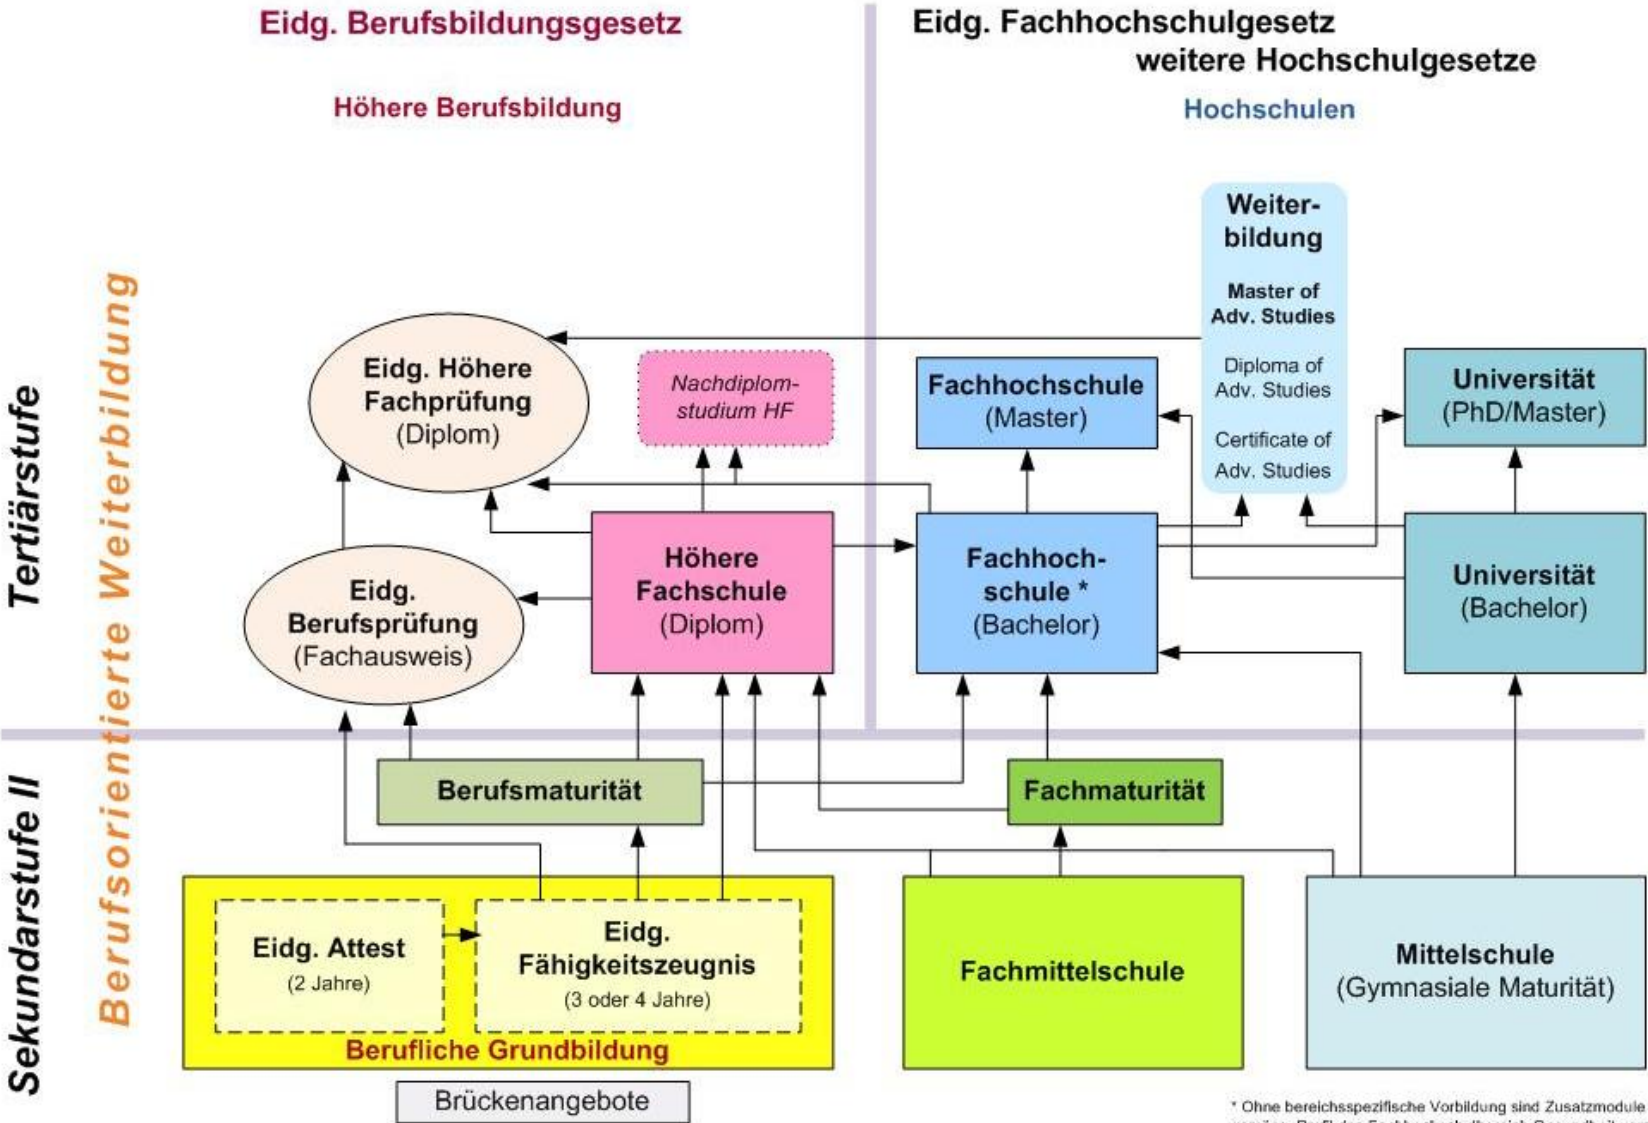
Eidg. Berufsbildungsgesetz

Höhere Berufsbildung

Eidg. Fachhochschulgesetz
weitere Hochschulgesetze

Hochschulen

Tertiärstufe

Berufsorientierte Weiterbildung

Weiterbildung

Master of Adv. Studies

Diploma of Adv. Studies

Certificate of Adv. Studies

Eidg. Höhere Fachprüfung (Diplom)

Nachdiplomstudium HF

Fachhochschule (Master)

Universität (PhD/Master)

Eidg. Berufsprüfung (Fachausweis)

Höhere Fachschule (Diplom)

Fachhochschule * (Bachelor)

Universität (Bachelor)

Sekundarstufe II

Berufsmaturität

Fachmaturität

Eidg. Attest (2 Jahre)

Eidg. Fähigkeitszeugnis (3 oder 4 Jahre)

Berufliche Grundbildung

Fachmittelschule

Mittelschule (Gymnasiale Maturität)

Brückenangebote

* Ohne bereichsspezifische Vorbildung sind Zusatzmodule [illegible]